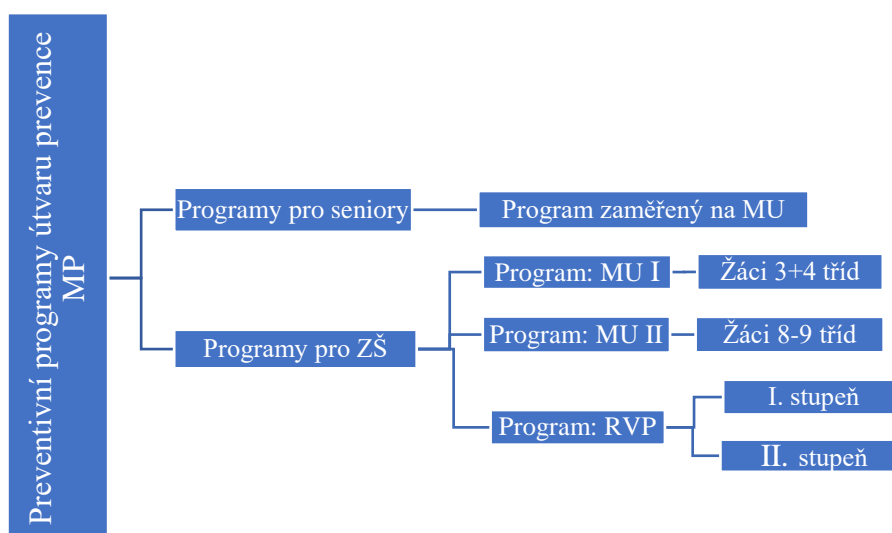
Preventivní programy útvaru prevence MP

Programy pro seniory

Program zaměřený na MU

Programy pro ZŠ

Program: MU I

Žáci 3+4 tříd

Program: MU II

Žáci 8-9 tříd

Program: RVP

I. stupeň

II. stupeň